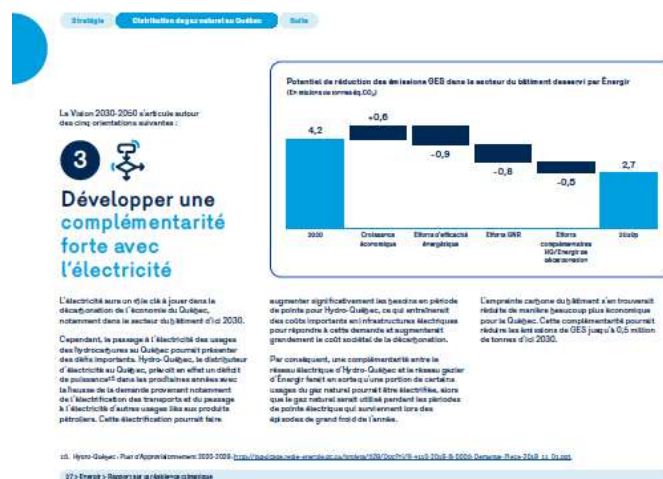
Stratégie | Distribution de gaz naturel au Québec | Suite

La Vision 2030-2050 s'articule autour des cinq orientations suivantes :

3

Développer une complémentarité forte avec l'électricité

Potentiel de réduction des émissions GES dans le secteur du bâtiment desservi par Énergir
(En millions de tonnes éq. $CO_2$)

| 2030 | Croissance économique | Efforts d'efficacité énergétique | Efforts GNR | Efforts complémentaires HQ/Énergir en décarbonation | 2050 |
|---|---|---|---|---|---|
| 4,2 | +0,6 | -0,9 | -0,6 | -0,5 | 2,7 |

L'électricité aura un rôle clé à jouer dans la décarbonation de l'économie du Québec, notamment dans le secteur du bâtiment d'ici 2030.

Cependant, le passage à l'électricité des usages des hydrocarbures au Québec pourrait présenter des défis importants. Hydro-Québec, le distributeur d'électricité au Québec, prévoit en effet un déficit de puissance¹⁵ dans les prochaines années avec la hausse de la demande provenant notamment de l'électrification des transports et du passage à l'électricité d'autres usages liés aux produits pétroliers. Cette électrification pourrait faire

augmenter significativement les besoins en période de pointe pour Hydro-Québec, ce qui entraînerait des coûts importants en infrastructures électriques pour répondre à cette demande et augmenterait grandement le coût sociétal de la décarbonation.

Par conséquent, une complémentarité entre le réseau électrique d'Hydro-Québec et le réseau gazier d'Énergir ferait en sorte qu'une portion de certains usages du gaz naturel pourrait être électrifiés, alors que le gaz naturel serait utilisé pendant les périodes de pointe électrique qui surviennent lors des épisodes de grand froid de l'année.

L'empreinte carbone du bâtiment s'en trouverait réduite de manière beaucoup plus économique pour le Québec. Cette complémentarité pourrait réduire les émissions de GES jusqu'à 0,5 million de tonnes d'ici 2030.

15. Hydro-Québec : Plan d'Approvisionnement 2020-2029, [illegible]

27 > Énergir > Rapport sur la résilience climatique